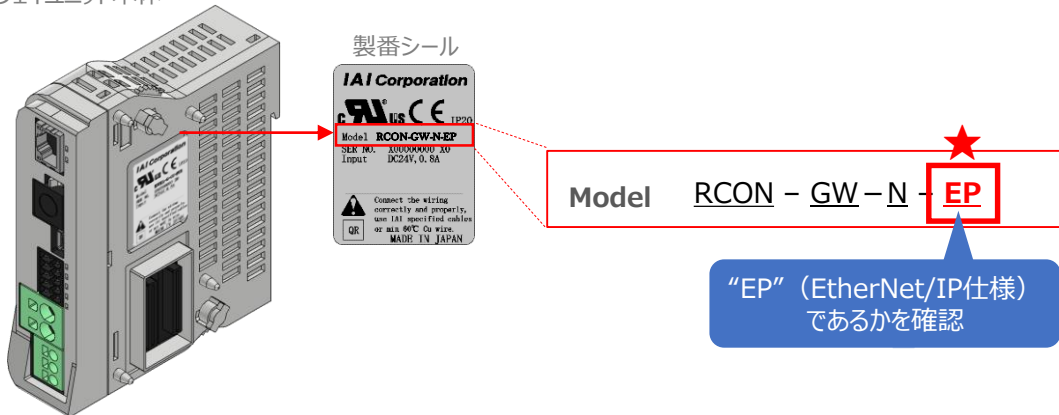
製番シール

IAI Corporation

c US C E IP20

Model RCON-GW-N-EP
SER NO. X00000000 X0
Input DC24V, 0.8A

Connect the wiring correctly and properly, use IAI specified cables or min 60℃ Cu wire.

QR

MADE IN JAPAN

IAI Corporation

Model RCON – GW – N – EP

"EP"（EtherNet/IP仕様）であるかを確認